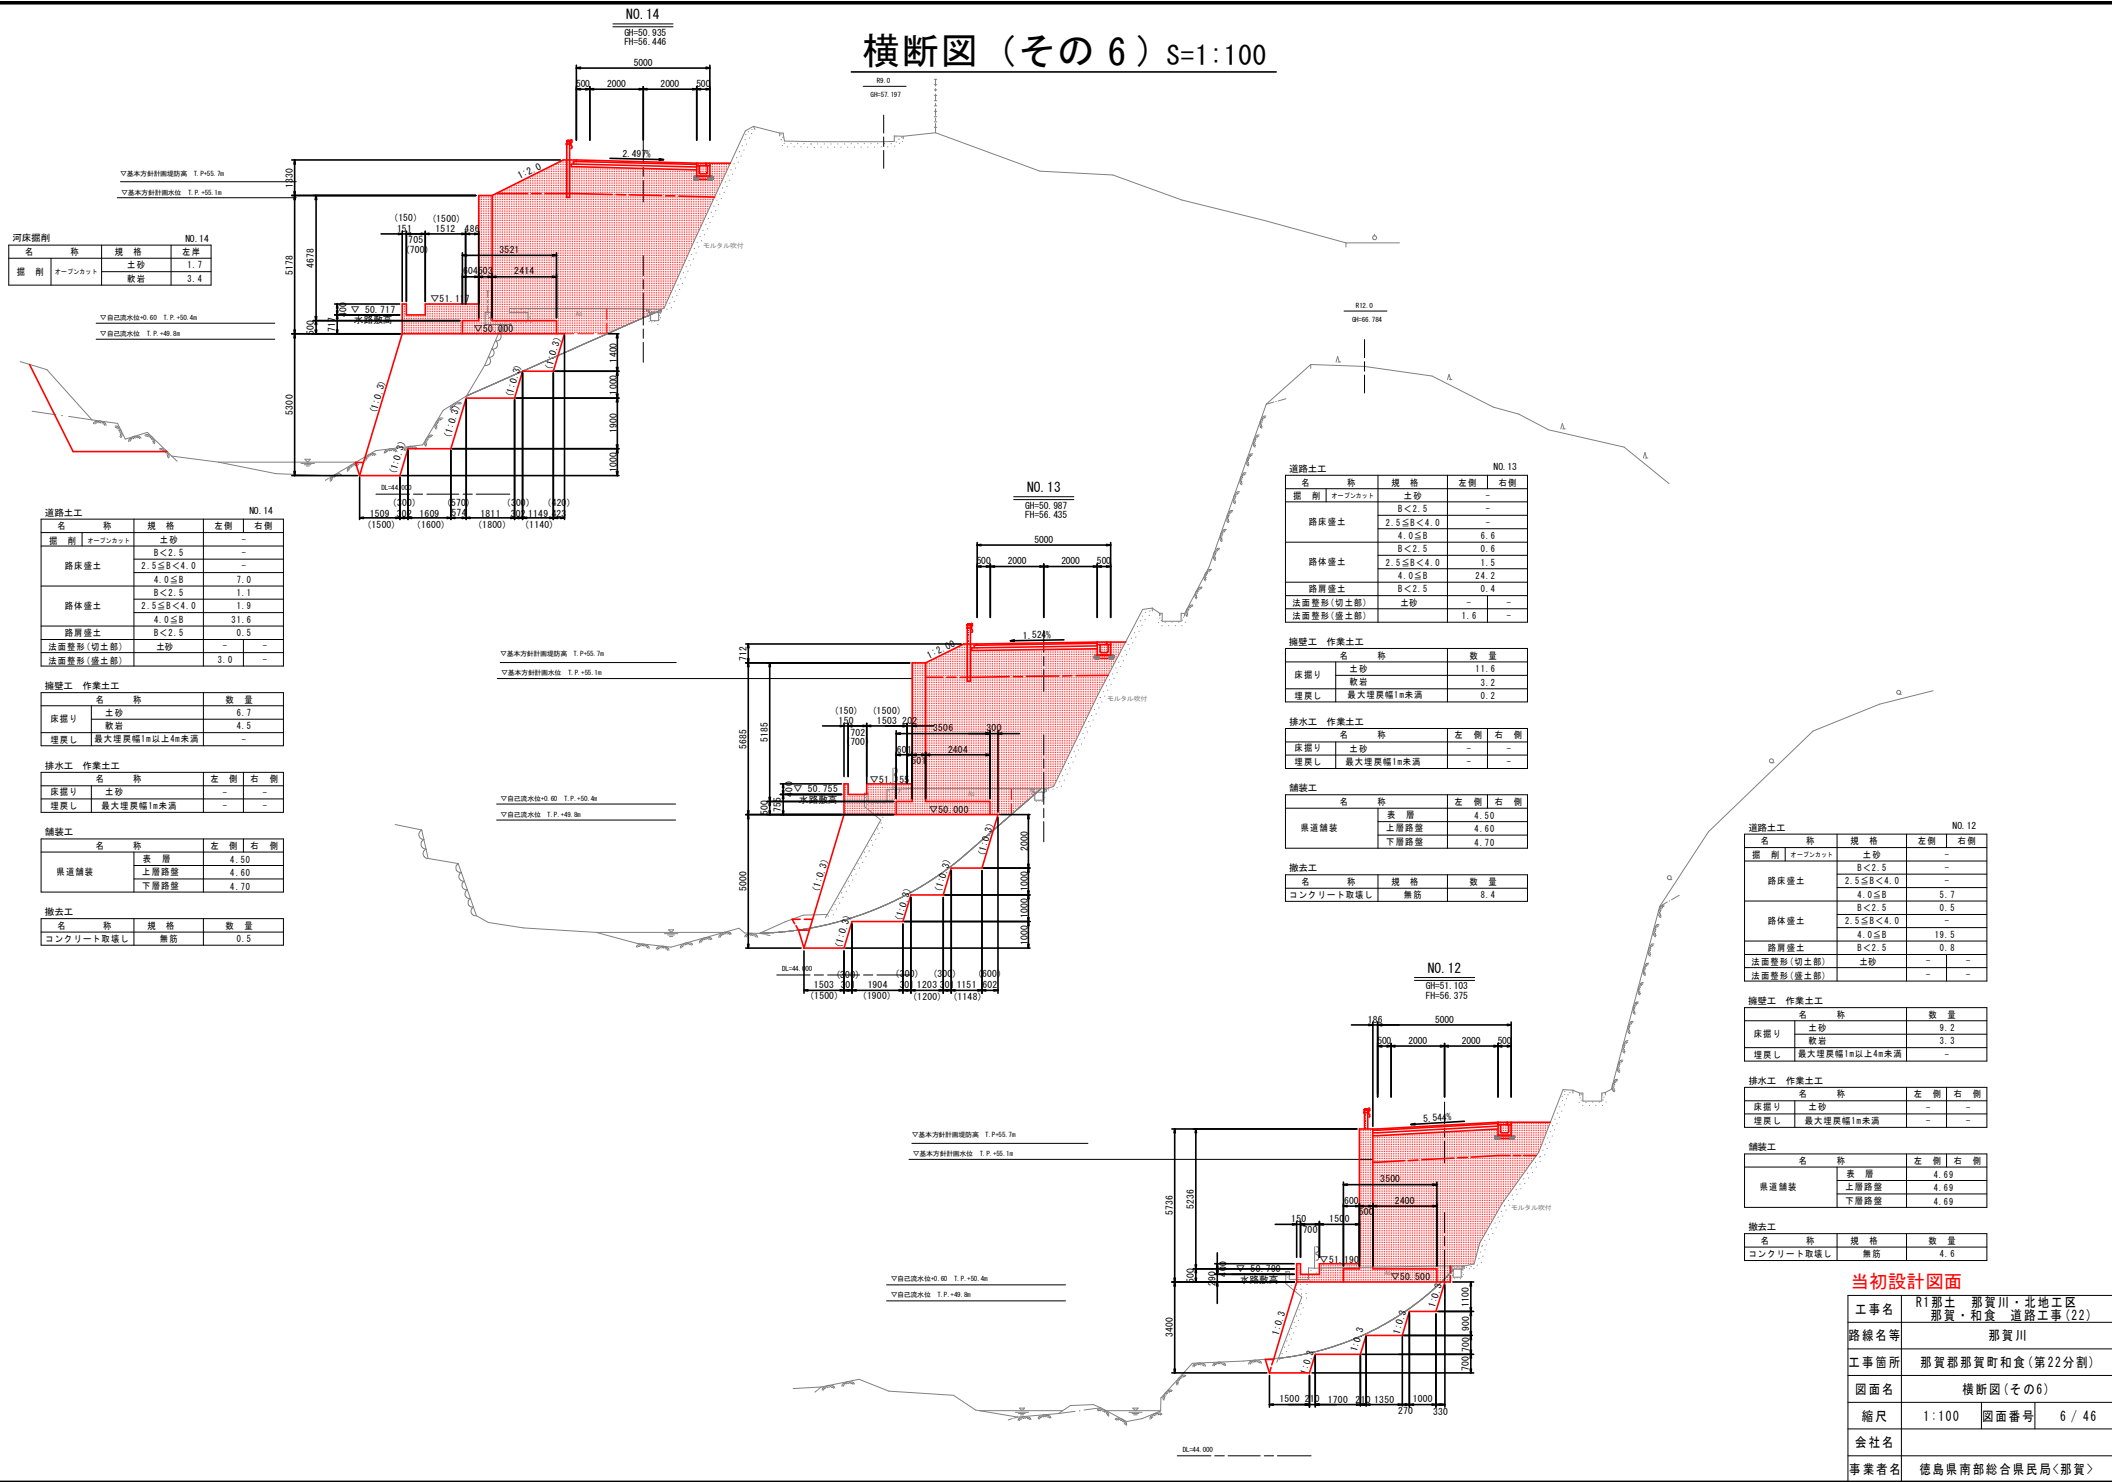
横断図（その6）S=1:100

NO.14
GH=50.935
FH=56.446

5000
500 2000 2000 500
2.497%
1:2.0
▽基本方針計画堤防高 T.P+55.7m
▽基本方針計画水位 T.P.+55.1m
1830
5178
4678
(150) (1500)
151 1512 486
705 (700)
3521
404 503 2414
▽50.717
▽51.117
水路敷高
▽50.000
500 711
▽自己流水位+0.60 T.P.+50.4m
▽自己流水位 T.P.+49.8m
5300
1400 1000 1900 1000
(1:0.3)
DL=44.000
(300) (570) (300) (420)
1509 302 1609 574 1811 302 1149 423
(1500) (1600) (1800) (1140)
モルタル吹付

R9.0
GH=57.197

河床掘削
| 名 | 称 | 規格 | NO.14 左岸 |
|---|---|---|---|
| 掘削 | オープンカット | 土砂 | 1.7 |
| | | 軟岩 | 3.4 |

道路土工 NO.14
| 名 | 称 | 規格 | 左側 | 右側 |
|---|---|---|---|---|
| 掘削 | オープンカット | 土砂 | - | |
| 路床盛土 | | B<2.5 | - | |
| | | 2.5≦B<4.0 | - | |
| | | 4.0≦B | 7.0 | |
| 路体盛土 | | B<2.5 | 1.1 | |
| | | 2.5≦B<4.0 | 1.9 | |
| | | 4.0≦B | 31.6 | |
| 路肩盛土 | | B<2.5 | 0.5 | |
| 法面整形(切土部) | | 土砂 | - | - |
| 法面整形(盛土部) | | | 3.0 | - |

擁壁工 作業土工
| 名 | 称 | 数量 |
|---|---|---|
| 床掘り | 土砂 | 6.7 |
| | 軟岩 | 4.5 |
| 埋戻し | 最大埋戻幅1m以上4m未満 | - |

排水工 作業土工
| 名 | 称 | 左側 | 右側 |
|---|---|---|---|
| 床掘り | 土砂 | - | - |
| 埋戻し | 最大埋戻幅1m未満 | - | - |

舗装工
| 名 | 称 | 左側 | 右側 |
|---|---|---|---|
| 県道舗装 | 表層 | 4.50 | |
| | 上層路盤 | 4.60 | |
| | 下層路盤 | 4.70 | |

撤去工
| 名 | 称 | 規格 | 数量 |
|---|---|---|---|
| コンクリート取壊し | | 無筋 | 0.5 |

NO.13
GH=50.987
FH=56.435
5000
500 2000 2000 500
1.524%
1:2.0
712
▽基本方針計画堤防高 T.P+55.7m
▽基本方針計画水位 T.P.+55.1m
5685
5185
(150) (1500)
150 1503 202
702 700
3506
300
600 2404
501
▽50.755
▽51.155
水路敷高
▽50.000
500 750
▽自己流水位+0.60 T.P.+50.4m
▽自己流水位 T.P.+49.8m
5000
2000 1000 1000 1000
(1:0.3)
DL=44.000
(300) (300) (300) (600)
1503 301 1904 301 1203 301 1151 602
(1500) (1900) (1200) (1148)
モルタル吹付

R12.0
GH=66.784

道路土工 NO.13
| 名 | 称 | 規格 | 左側 | 右側 |
|---|---|---|---|---|
| 掘削 | オープンカット | 土砂 | - | |
| 路床盛土 | | B<2.5 | - | |
| | | 2.5≦B<4.0 | - | |
| | | 4.0≦B | 6.6 | |
| 路体盛土 | | B<2.5 | 0.6 | |
| | | 2.5≦B<4.0 | 1.5 | |
| | | 4.0≦B | 24.2 | |
| 路肩盛土 | | B<2.5 | 0.4 | |
| 法面整形(切土部) | | 土砂 | - | - |
| 法面整形(盛土部) | | | 1.6 | - |

擁壁工 作業土工
| 名 | 称 | 数量 |
|---|---|---|
| 床掘り | 土砂 | 11.6 |
| | 軟岩 | 3.2 |
| 埋戻し | 最大埋戻幅1m未満 | 0.2 |

排水工 作業土工
| 名 | 称 | 左側 | 右側 |
|---|---|---|---|
| 床掘り | 土砂 | - | - |
| 埋戻し | 最大埋戻幅1m未満 | - | - |

舗装工
| 名 | 称 | 左側 | 右側 |
|---|---|---|---|
| 県道舗装 | 表層 | 4.50 | |
| | 上層路盤 | 4.60 | |
| | 下層路盤 | 4.70 | |

撤去工
| 名 | 称 | 規格 | 数量 |
|---|---|---|---|
| コンクリート取壊し | | 無筋 | 8.4 |

NO.12
GH=51.103
FH=56.375
186 5000
500 2000 2000 500
5.544%
▽基本方針計画堤防高 T.P+55.7m
▽基本方針計画水位 T.P.+55.1m
5736
5236
3500
600 2400
500
150 1500
700
▽51.190
▽50.790
水路敷高
▽50.500
500 290 400
▽自己流水位+0.60 T.P.+50.4m
▽自己流水位 T.P.+49.8m
3400
1100 900 700
1:0.3
1500 310 1700 200 1350 1000
270 330
DL=44.000
モルタル吹付

道路土工 NO.12
| 名 | 称 | 規格 | 左側 | 右側 |
|---|---|---|---|---|
| 掘削 | オープンカット | 土砂 | - | |
| 路床盛土 | | B<2.5 | - | |
| | | 2.5≦B<4.0 | - | |
| | | 4.0≦B | 5.7 | |
| 路体盛土 | | B<2.5 | 0.5 | |
| | | 2.5≦B<4.0 | - | |
| | | 4.0≦B | 19.5 | |
| 路肩盛土 | | B<2.5 | 0.8 | |
| 法面整形(切土部) | | 土砂 | - | - |
| 法面整形(盛土部) | | | - | - |

擁壁工 作業土工
| 名 | 称 | 数量 |
|---|---|---|
| 床掘り | 土砂 | 9.2 |
| | 軟岩 | 3.3 |
| 埋戻し | 最大埋戻幅1m以上4m未満 | - |

排水工 作業土工
| 名 | 称 | 左側 | 右側 |
|---|---|---|---|
| 床掘り | 土砂 | - | - |
| 埋戻し | 最大埋戻幅1m未満 | - | - |

舗装工
| 名 | 称 | 左側 | 右側 |
|---|---|---|---|
| 県道舗装 | 表層 | 4.69 | |
| | 上層路盤 | 4.69 | |
| | 下層路盤 | 4.69 | |

撤去工
| 名 | 称 | 規格 | 数量 |
|---|---|---|---|
| コンクリート取壊し | | 無筋 | 4.6 |

当初設計図面
| 工事名 | R1那土 那賀川・北地工区 那賀・和食 道路工事(22) | | |
|---|---|---|---|
| 路線名等 | 那賀川 | | |
| 工事箇所 | 那賀郡那賀町和食(第22分割) | | |
| 図面名 | 横断図(その6) | | |
| 縮尺 | 1:100 | 図面番号 | 6 / 46 |
| 会社名 | | | |
| 事業者名 | 徳島県南部総合県民局〈那賀〉 | | |